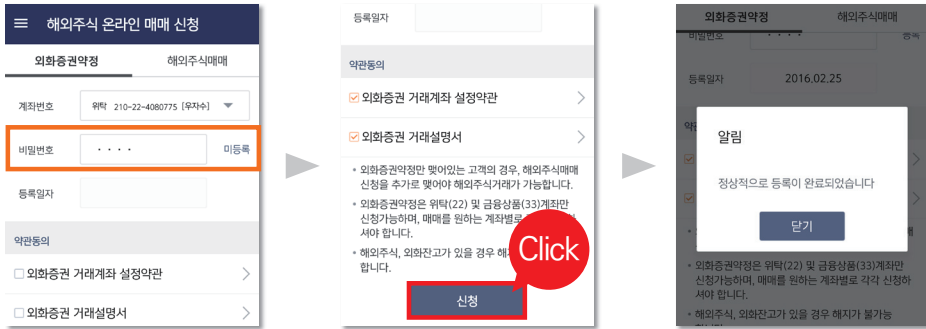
해외주식 온라인 매매 신청

외화증권약정 해외주식매매

계좌번호 위탁 210-22-4080775 [우자수]

비밀번호 •••• 미등록

등록일자

약관동의

☐ 외화증권 거래계좌 설정약관

☐ 외화증권 거래설명서

등록일자

약관동의

☑ 외화증권 거래계좌 설정약관

☑ 외화증권 거래설명서

• 외화증권약정만 맺어있는 고객의 경우, 해외주식매매 신청을 추가로 맺어야 해외주식거래가 가능합니다.

• 외화증권약정은 위탁(22) 및 금융상품(33)계좌만 신청가능하며, 매매를 원하는 계좌별로 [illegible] 셔야 합니다.

• 해외주식, 외화잔고가 있을 경우 해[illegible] 합니다.

Click

신청

외화증권약정 해외주식매매

비밀번호 •••• 등록

등록일자 2016.02.25

알림

정상적으로 등록이 완료되었습니다

닫기

• 외화증권약정은 위탁(22) 및 금융상품(33)계좌만 신청가능하며, 매매를 원하는 계좌별로 각각 신청하셔야 합니다.

• 해외주식, 외화잔고가 있을 경우 해지가 불가능